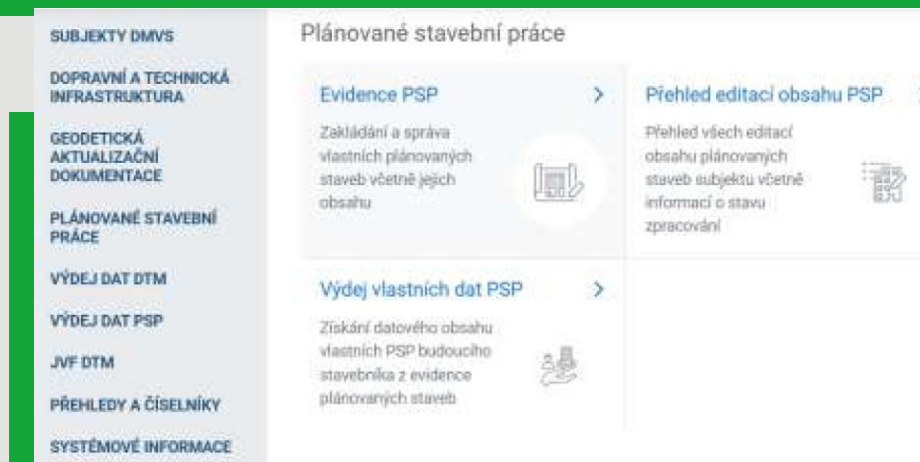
SUBJEKTY DMVS

DOPRAVNÍ A TECHNICKÁ INFRASTRUKTURA

GEODETICKÁ AKTUALIZAČNÍ DOKUMENTACE

PLÁNOVANÉ STAVEBNÍ PRÁCE

VÝDEJ DAT DTM

VÝDEJ DAT PSP

JVF DTM

PŘEHLEDY A ČÍSELNÍKY

SYSTÉMOVÉ INFORMACE

Plánované stavební práce

Evidence PSP >

Zakládání a správa vlastních plánovaných staveb včetně jejich obsahu

Přehled editací obsahu PSP

Přehled všech editací obsahu plánovaných staveb subjektu včetně informací o stavu zpracování

Výdej vlastních dat PSP >

Získání datového obsahu vlastních PSP budoucího stavebníka z evidence plánovaných staveb